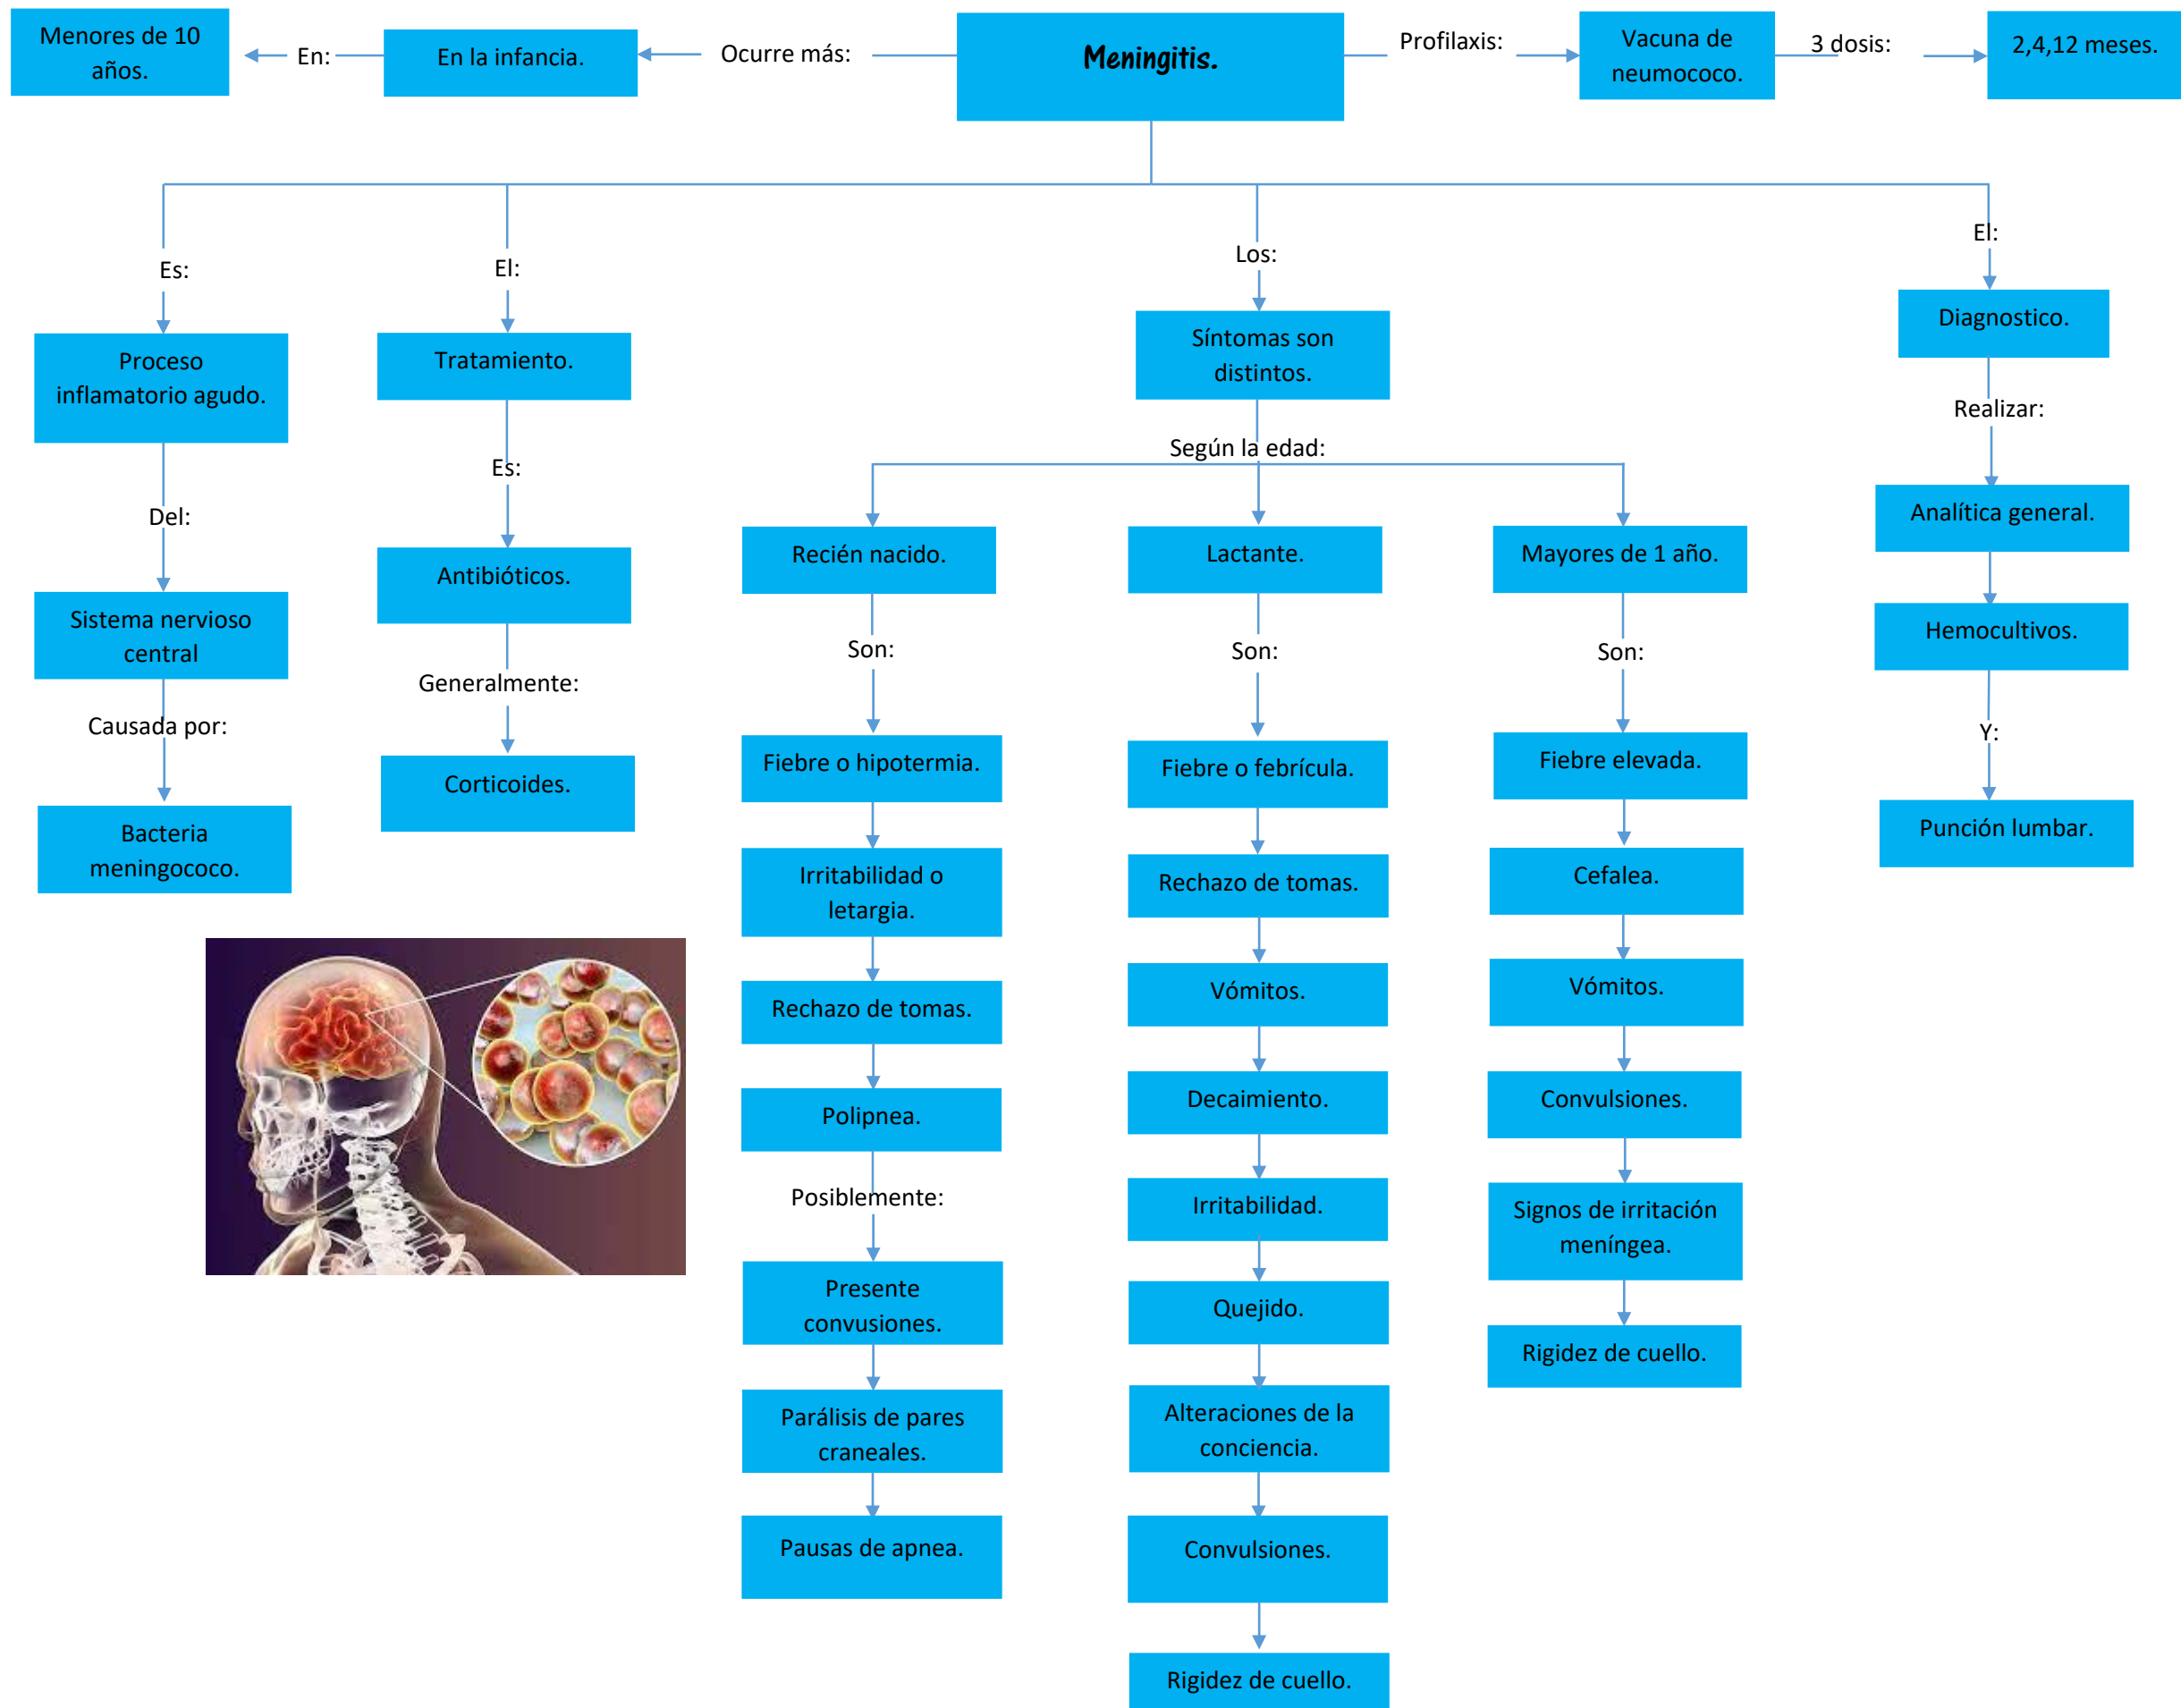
Menores de 10 años.

En:

En la infancia.

Ocurre más:

Meningitis.

Profilaxis:

Vacuna de neumococo.

3 dosis:

2,4,12 meses.

Es:

Proceso inflamatorio agudo.

Del:

Sistema nervioso central

Causada por:

Bacteria meningococo.

El:

Tratamiento.

Es:

Antibióticos.

Generalmente:

Corticoides.

Los:

Síntomas son distintos.

Según la edad:

Recién nacido.

Son:

Fiebre o hipotermia.

Irritabilidad o letargia.

Rechazo de tomas.

Polipnea.

Posiblemente:

Presente convusiones.

Parálisis de pares craneales.

Pausas de apnea.

Lactante.

Son:

Fiebre o febrícula.

Rechazo de tomas.

Vómitos.

Decaimiento.

Irritabilidad.

Quejido.

Alteraciones de la conciencia.

Convulsiones.

Rigidez de cuello.

Mayores de 1 año.

Son:

Fiebre elevada.

Cefalea.

Vómitos.

Convulsiones.

Signos de irritación meníngea.

Rigidez de cuello.

El:

Diagnostico.

Realizar:

Analítica general.

Hemocultivos.

Y:

Punción lumbar.